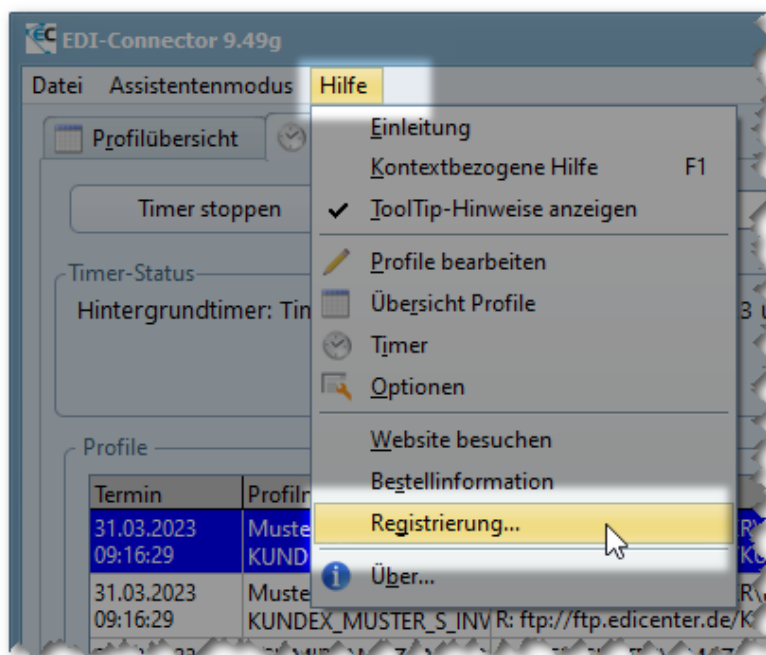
EC EDI-Connector 9.49g

Datei Assistentenmodus Hilfe

Profilübersicht

Timer stoppen

Timer-Status

Hintergrundtimer: Tin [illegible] 3 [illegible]

Profile

| Termin | Profilr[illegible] |
|---|---|
| 31.03.2023 09:16:29 | Muste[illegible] KUND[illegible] |
| 31.03.2023 09:16:29 | Muste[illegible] KUNDEX_MUSTER_S_INV R: ftp://ftp.edicenter.de/K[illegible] |

Einleitung
Kontextbezogene Hilfe F1
✔ ToolTip-Hinweise anzeigen
Profile bearbeiten
Übersicht Profile
Timer
Optionen
Website besuchen
Bestellinformation
Registrierung...
Über...